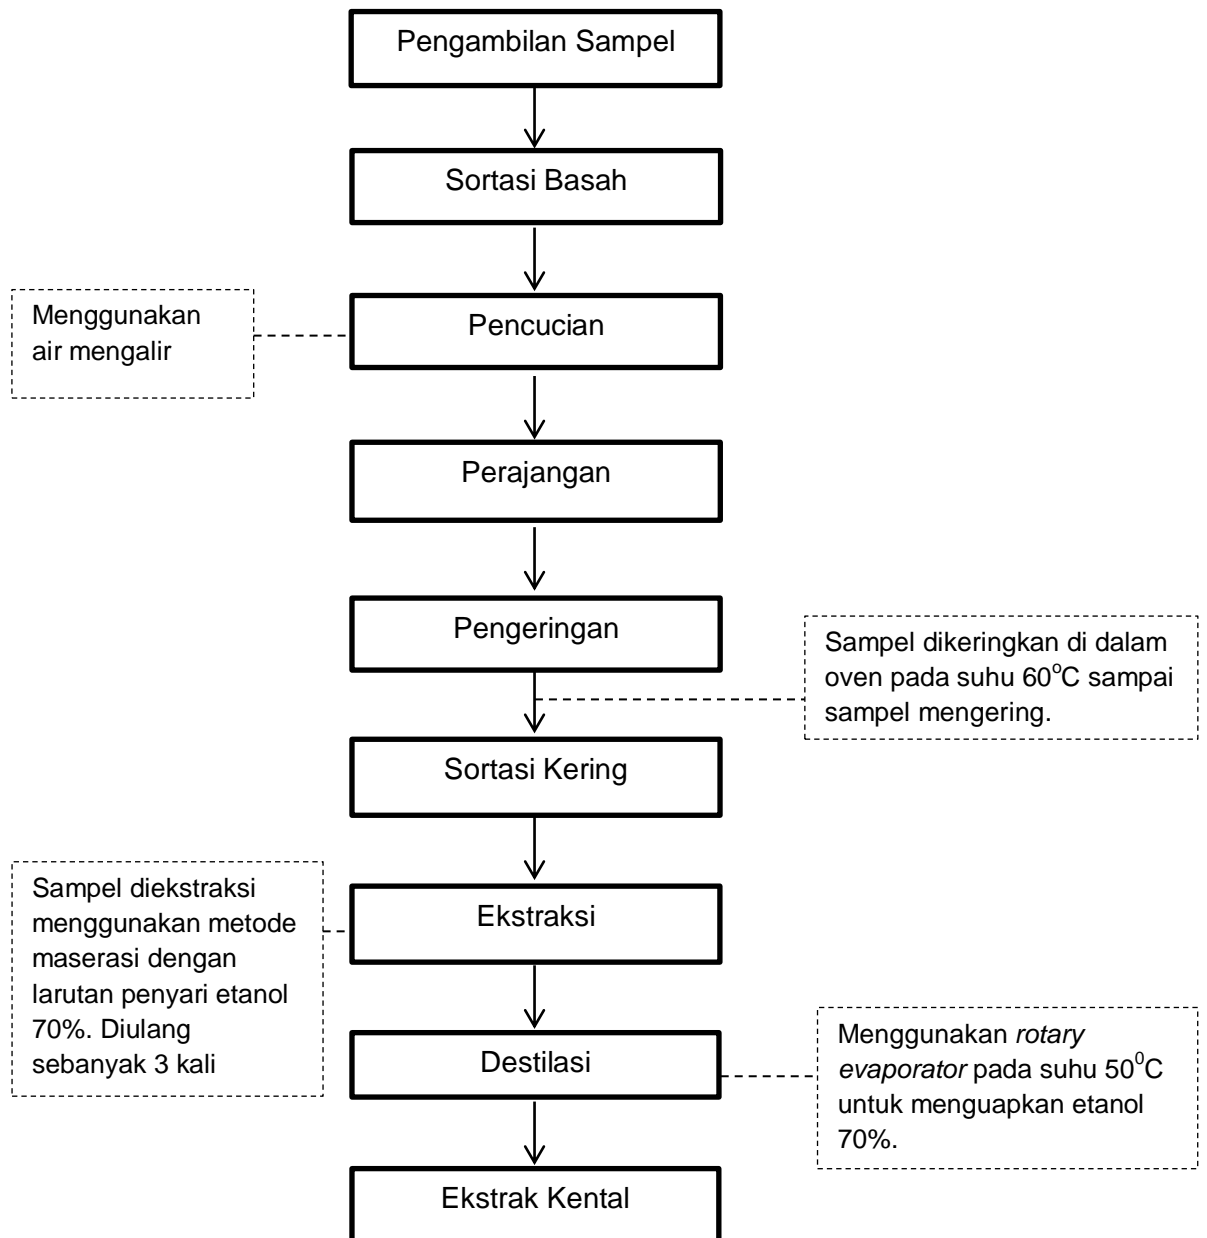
Pengambilan Sampel

Sortasi Basah

Menggunakan air mengalir

Pencucian

Perajangan

Pengeringan

Sampel dikeringkan di dalam oven pada suhu 60$^{o}$C sampai sampel mengering.

Sortasi Kering

Sampel diekstraksi menggunakan metode maserasi dengan larutan penyari etanol 70%. Diulang sebanyak 3 kali

Ekstraksi

Destilasi

Menggunakan *rotary evaporator* pada suhu 50$^{0}$C untuk menguapkan etanol 70%.

Ekstrak Kental